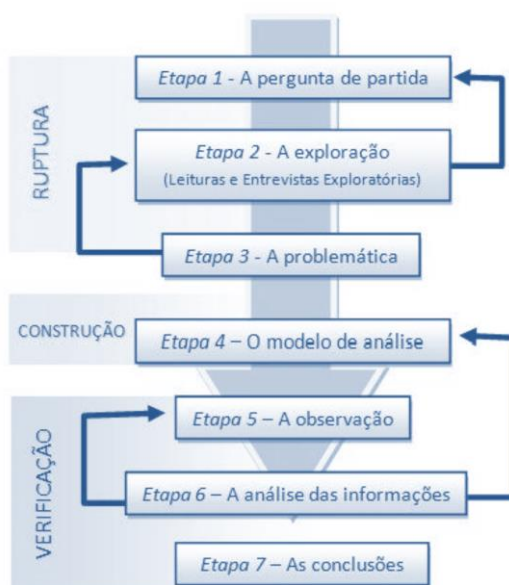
RUPTURA

Etapa 1 - A pergunta de partida

Etapa 2 - A exploração
(Leituras e Entrevistas Exploratórias)

Etapa 3 - A problemática

CONSTRUÇÃO

Etapa 4 – O modelo de análise

VERIFICAÇÃO

Etapa 5 – A observação

Etapa 6 – A análise das informações

Etapa 7 – As conclusões